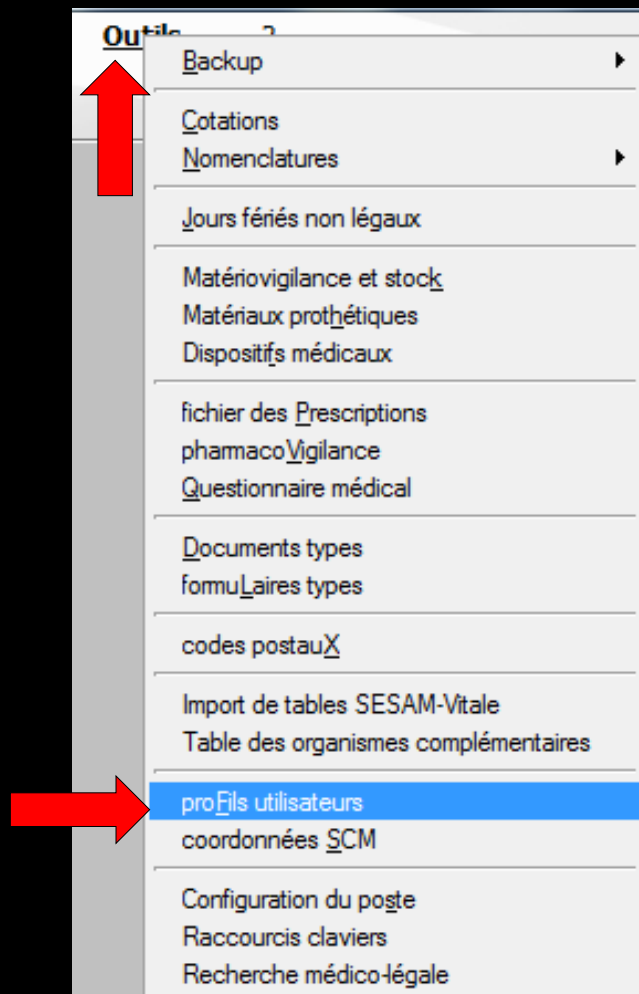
Outils ?

Backup

Cotations
Nomenclatures

Jours fériés non légaux

Matériovigilance et stock
Matériaux prothétiques
Dispositifs médicaux

fichier des Prescriptions
pharmacoVigilance
Questionnaire médical

Documents types
formuLaires types

codes postauX

Import de tables SESAM-Vitale
Table des organismes complémentaires

proFils utilisateurs
coordonnées SCM

Configuration du poste
Raccourcis claviers
Recherche médico-légale